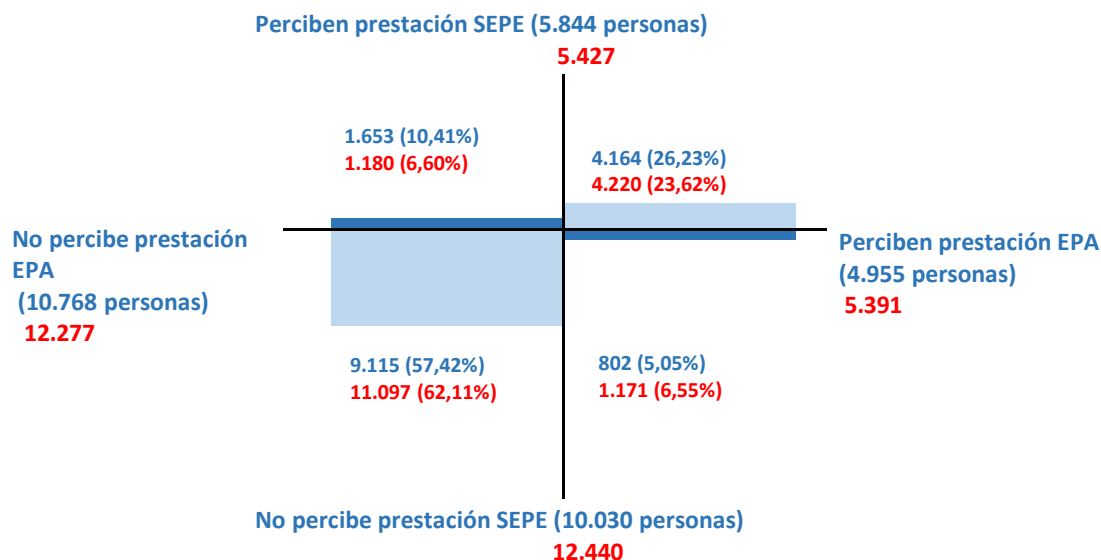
Perciben prestación SEPE (5.844 personas)
5.427

1.653 (10,41%)
1.180 (6,60%)

4.164 (26,23%)
4.220 (23,62%)

No percibe prestación EPA
(10.768 personas)
12.277

Perciben prestación EPA
(4.955 personas)
5.391

9.115 (57,42%)
11.097 (62,11%)

802 (5,05%)
1.171 (6,55%)

No percibe prestación SEPE (10.030 personas)
12.440